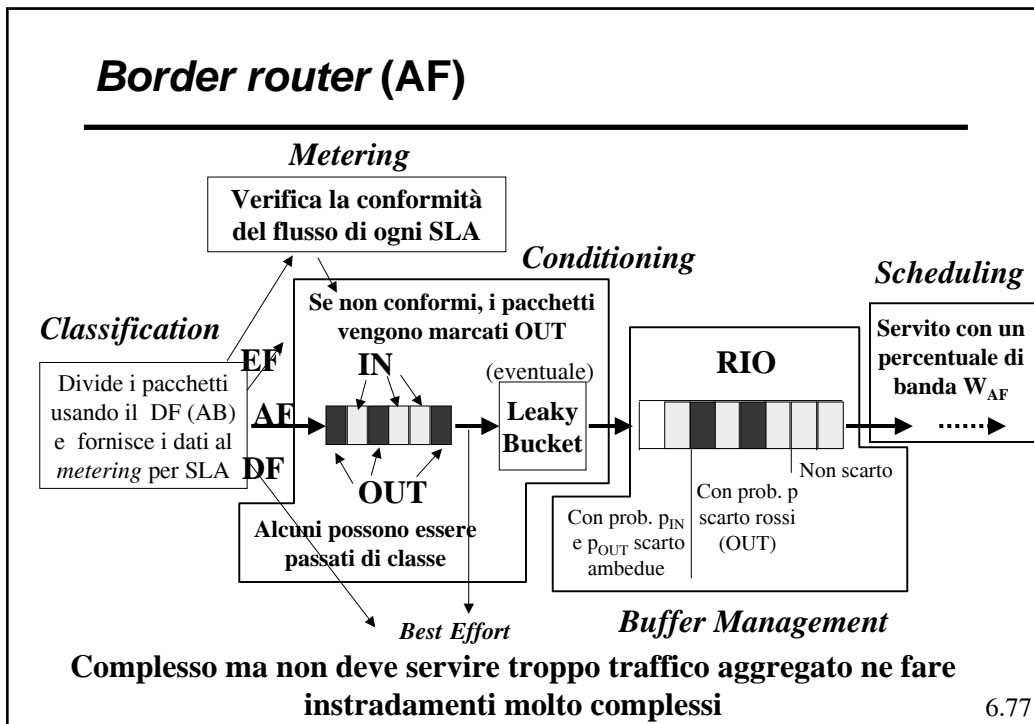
Border router (AF)

Metering

Verifica la conformità del flusso di ogni SLA

Conditioning

Scheduling

Classification

Se non conformi, i pacchetti vengono marcati OUT

Servito con un percentuale di banda $W_{AF}$

EF

IN

(eventuale)

RIO

Divide i pacchetti usando il DF (AB) e fornisce i dati al metering per SLA

AF

Leaky Bucket

DF

OUT

Non scarto

Con prob. p scarto rossi (OUT)

Con prob. $p_{IN}$ e $p_{OUT}$ scarto ambedue

Alcuni possono essere passati di classe

Best Effort

Buffer Management

Complesso ma non deve servire troppo traffico aggregato ne fare instradamenti molto complessi

6.77